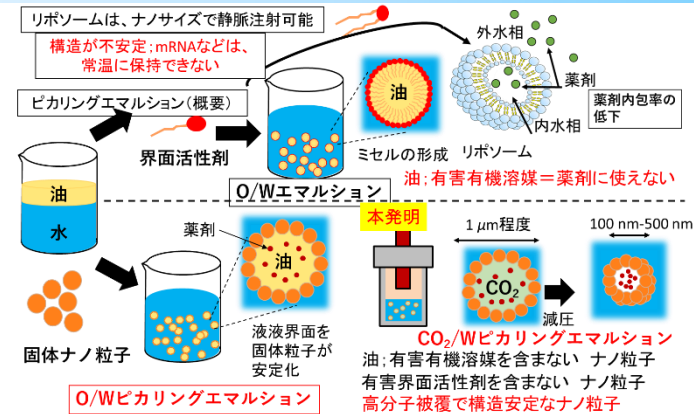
リポソームは、ナノサイズで静脈注射可能

構造が不安定;mRNAなどは、常温に保持できない

ピカリングエマルション（概要）

界面活性剤

油

ミセルの形成

リポソーム

外水相

薬剤

薬剤内包率の低下

内水相

O/Wエマルション

油;有害有機溶媒＝薬剤に使えない

油

水

薬剤

油

固体ナノ粒子

液液界面を固体粒子が安定化

O/Wピカリングエマルション

本発明

1 $\mu$m程度

$CO_2$

減圧

100 nm-500 nm

$CO_2$/Wピカリングエマルション

油;有害有機溶媒を含まない　ナノ粒子

有害界面活性剤を含まない　ナノ粒子

高分子被覆で構造安定なナノ粒子